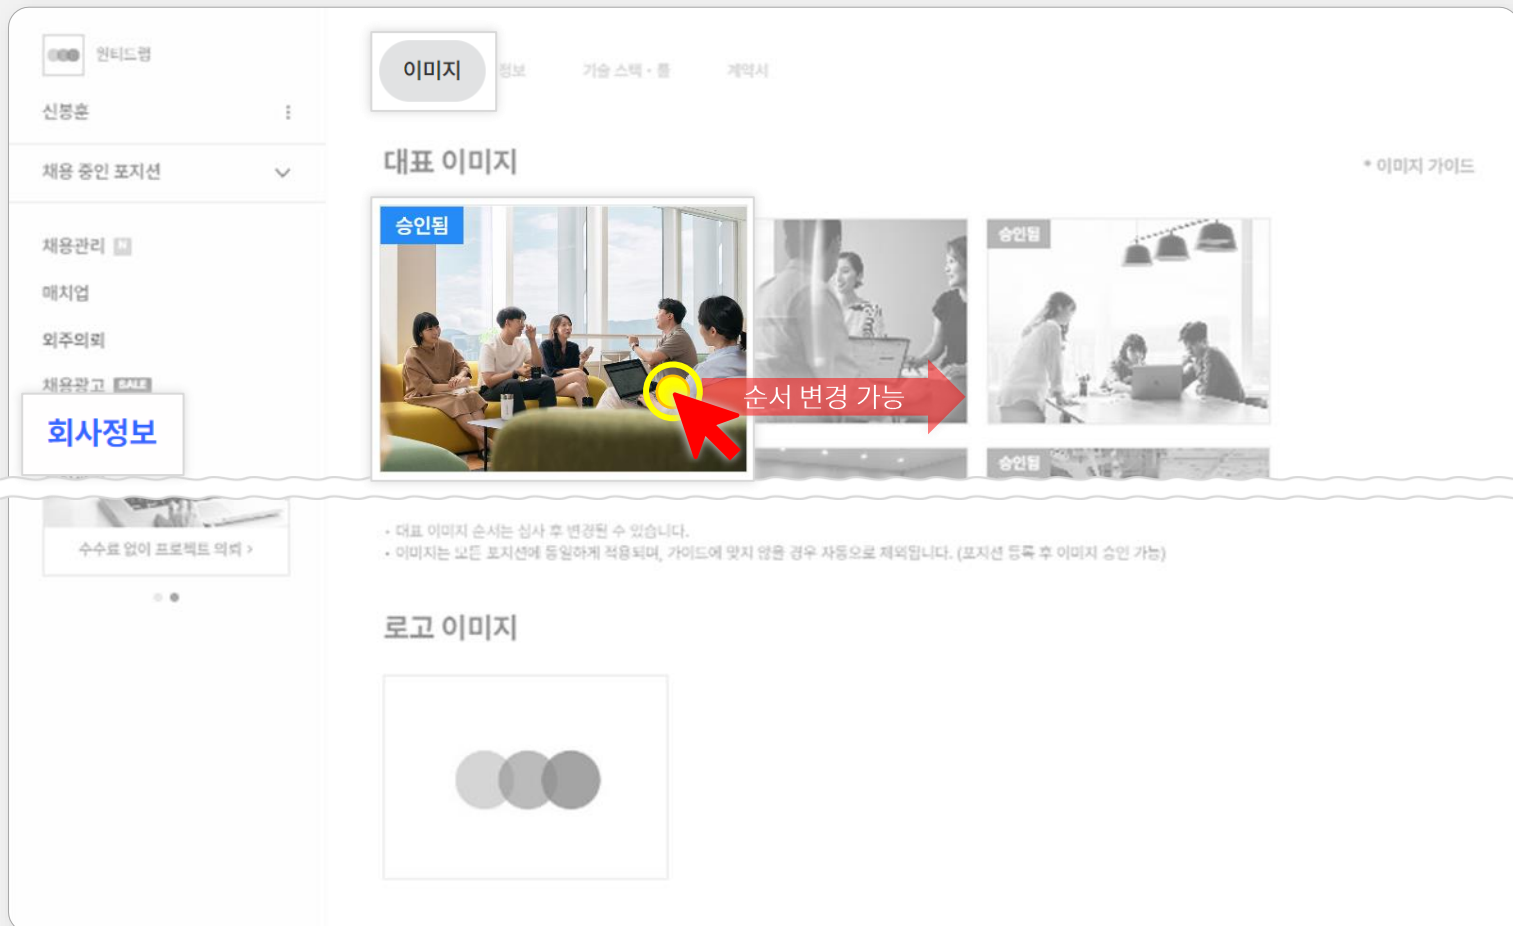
원티드랩

신봉훈

채용 중인 포지션

채용관리 N

매치업

외주의뢰

채용광고 SALE

회사정보

수수료 없이 프로젝트 의뢰 >

이미지

정보

기술 스택 · 툴

계약서

대표 이미지

* 이미지 가이드

승인됨

순서 변경 가능

승인됨

승인됨

• 대표 이미지 순서는 심사 후 변경될 수 있습니다.
• 이미지는 모든 포지션에 동일하게 적용되며, 가이드에 맞지 않은 경우 자동으로 제외됩니다. (포지션 등록 후 이미지 승인 가능)

로고 이미지